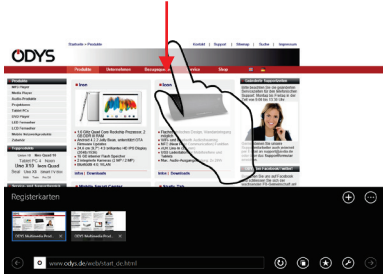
ODYS

Startseite > Produkte

Kontakt | Support | Sitemap | Suche | Impressum

Produkte Unternehmen Shop

Produkte

Tablet PCs

Registerkarten

ODYS Multimedia Prod...

ODYS Multimedia Prod...

www.odys.de/web/start_de.html